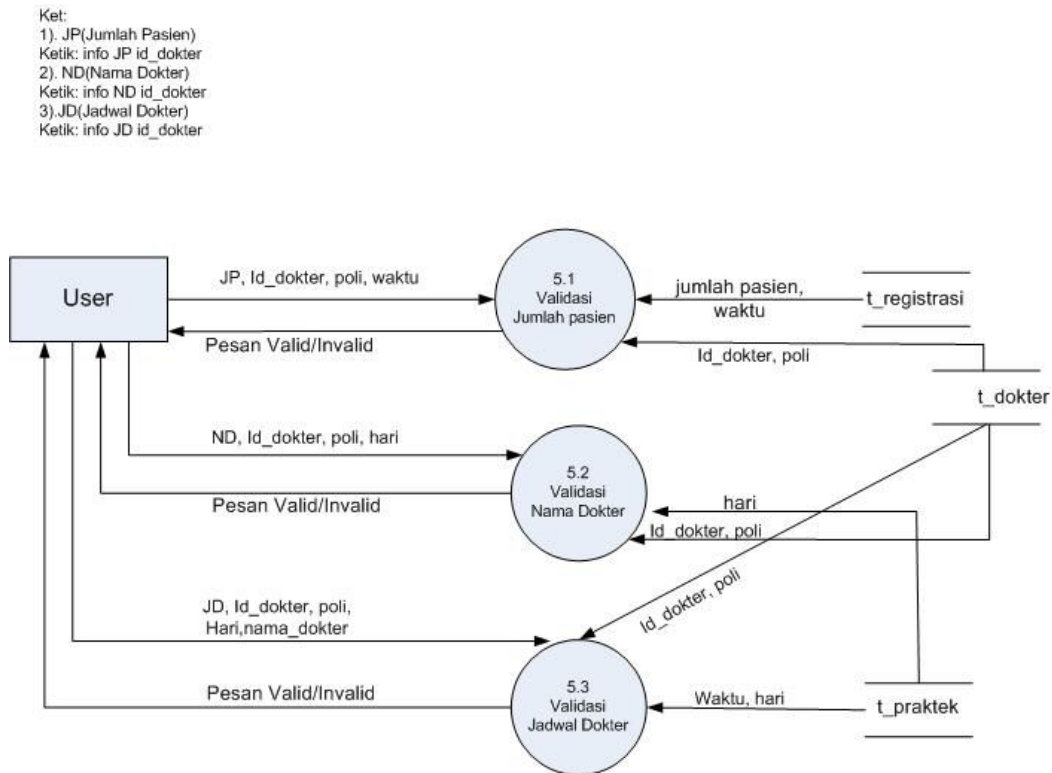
Ket:
1). JP(Jumlah Pasien)
Ketik: info JP id_dokter
2). ND(Nama Dokter)
Ketik: info ND id_dokter
3).JD(Jadwal Dokter)
Ketik: info JD id_dokter

User

JP, Id_dokter, poli, waktu

Pesan Valid/Invalid

5.1
Validasi
Jumlah pasien

jumlah pasien,
waktu

t_registrasi

Id_dokter, poli

t_dokter

ND, Id_dokter, poli, hari

Pesan Valid/Invalid

5.2
Validasi
Nama Dokter

hari

Id_dokter, poli

Id_dokter, poli

JD, Id_dokter, poli,
Hari,nama_dokter

Pesan Valid/Invalid

5.3
Validasi
Jadwal Dokter

Waktu, hari

t_praktek